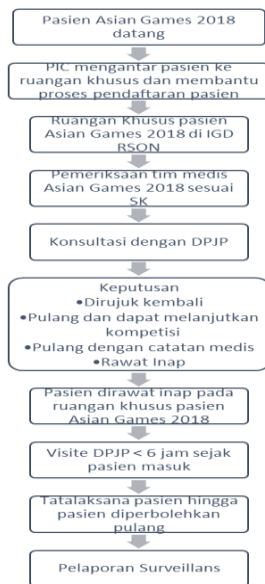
Pasien Asian Games 2018 datang

PIC mengantar pasien ke ruangan khusus dan membantu proses pendaftaran pasien

Ruangan Khusus pasien Asian Games 2018 di IGD RSON

Pemeriksaan tim medis Asian Games 2018 sesuai SK

Konsultasi dengan DPJP

Keputusan
•Dirujuk kembali
•Pulang dan dapat melanjutkan kompetisi
•Pulang dengan catatan medis
•Rawat Inap

Pasien dirawat inap pada ruangan khusus pasien Asian Games 2018

Visite DPJP < 6 jam sejak pasien masuk

Tatalaksana pasien hingga pasien diperbolehkan pulang

Pelaporan Surveillans